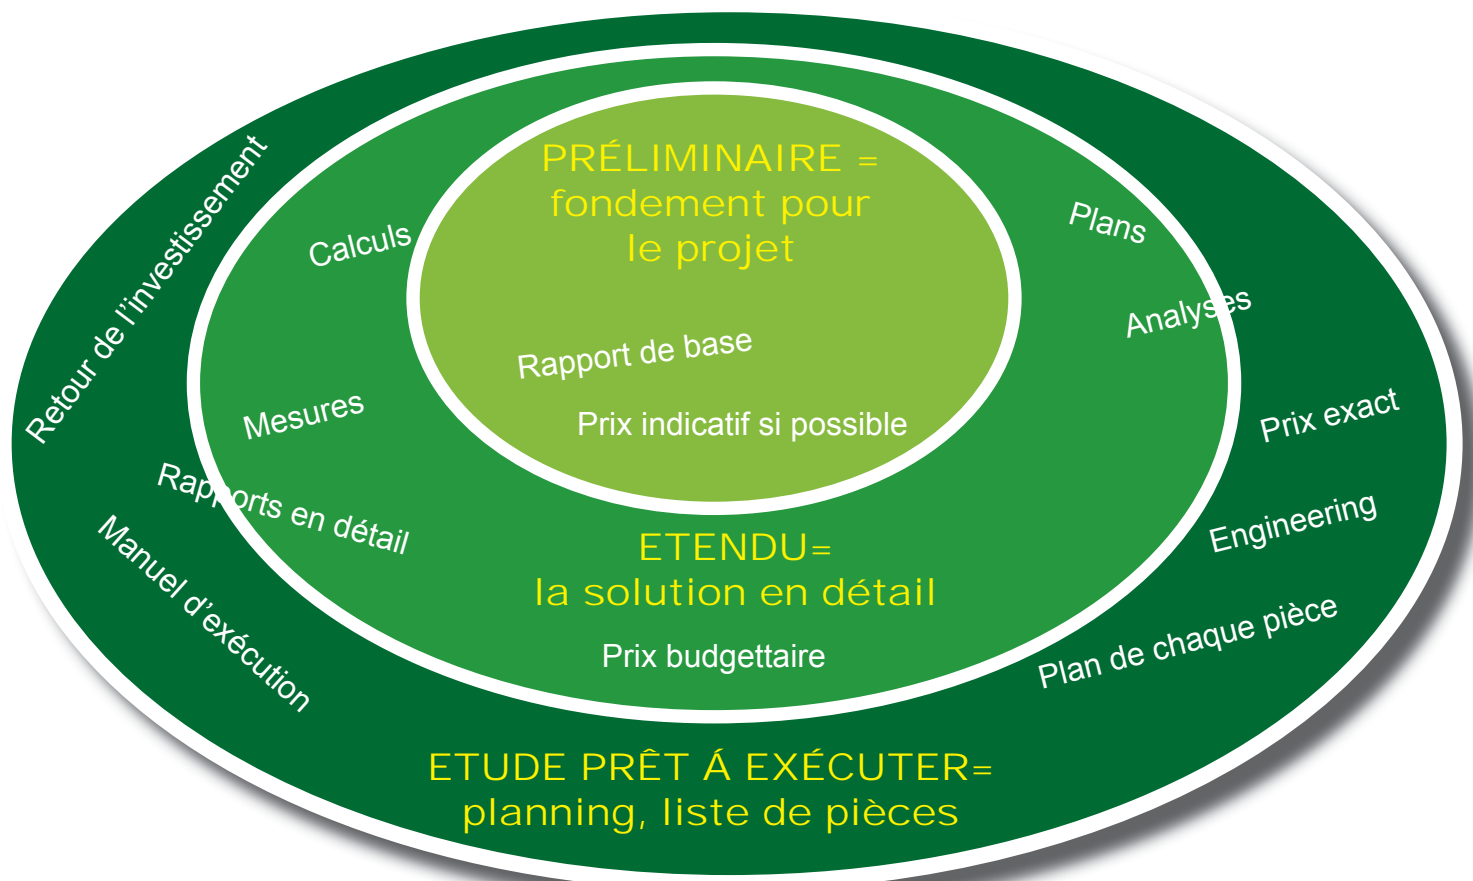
PRÉLIMINAIRE = fondement pour le projet

Rapport de base

Prix indicatif si possible

Calculs

Plans

Analyses

Mesures

Rapports en détail

ETENDU= la solution en détail

Prix budgettaire

Retour de l'investissement

Prix exact

Engineering

Manuel d'exécution

Plan de chaque pièce

ETUDE PRÊT Á EXÉCUTER= planning, liste de pièces